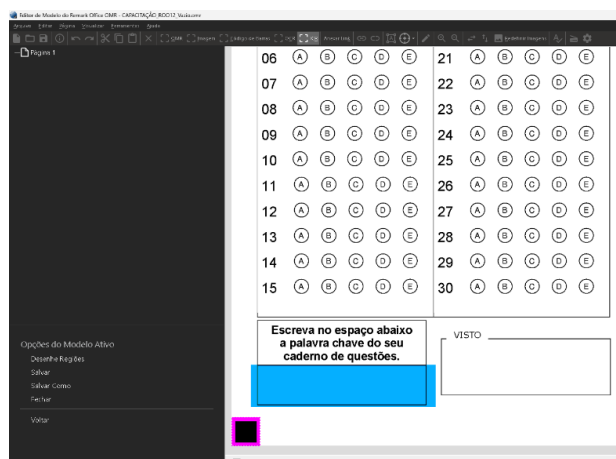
Editor de Modelo do Remark Office OMR - CAPACITAÇÃO_RO012_Vadeceme
Arquivo Editar Página Visualizar Ferramentas Ajuda
OMR Imagem Código de Barras OCR Arrastar Img Redefinir Imagens

Página 1

Opções do Modelo Ativo
Desenhe Regiões
Salvar
Salvar Como
Fechar
Voltar

| | | | | | | | | | | | |
|---|---|---|---|---|---|---|---|---|---|---|---|
| 06 | A | B | C | D | E | 21 | A | B | C | D | E |
| 07 | A | B | C | D | E | 22 | A | B | C | D | E |
| 08 | A | B | C | D | E | 23 | A | B | C | D | E |
| 09 | A | B | C | D | E | 24 | A | B | C | D | E |
| 10 | A | B | C | D | E | 25 | A | B | C | D | E |
| 11 | A | B | C | D | E | 26 | A | B | C | D | E |
| 12 | A | B | C | D | E | 27 | A | B | C | D | E |
| 13 | A | B | C | D | E | 28 | A | B | C | D | E |
| 14 | A | B | C | D | E | 29 | A | B | C | D | E |
| 15 | A | B | C | D | E | 30 | A | B | C | D | E |

Escreva no espaço abaixo a palavra chave do seu caderno de questões.

VISTO